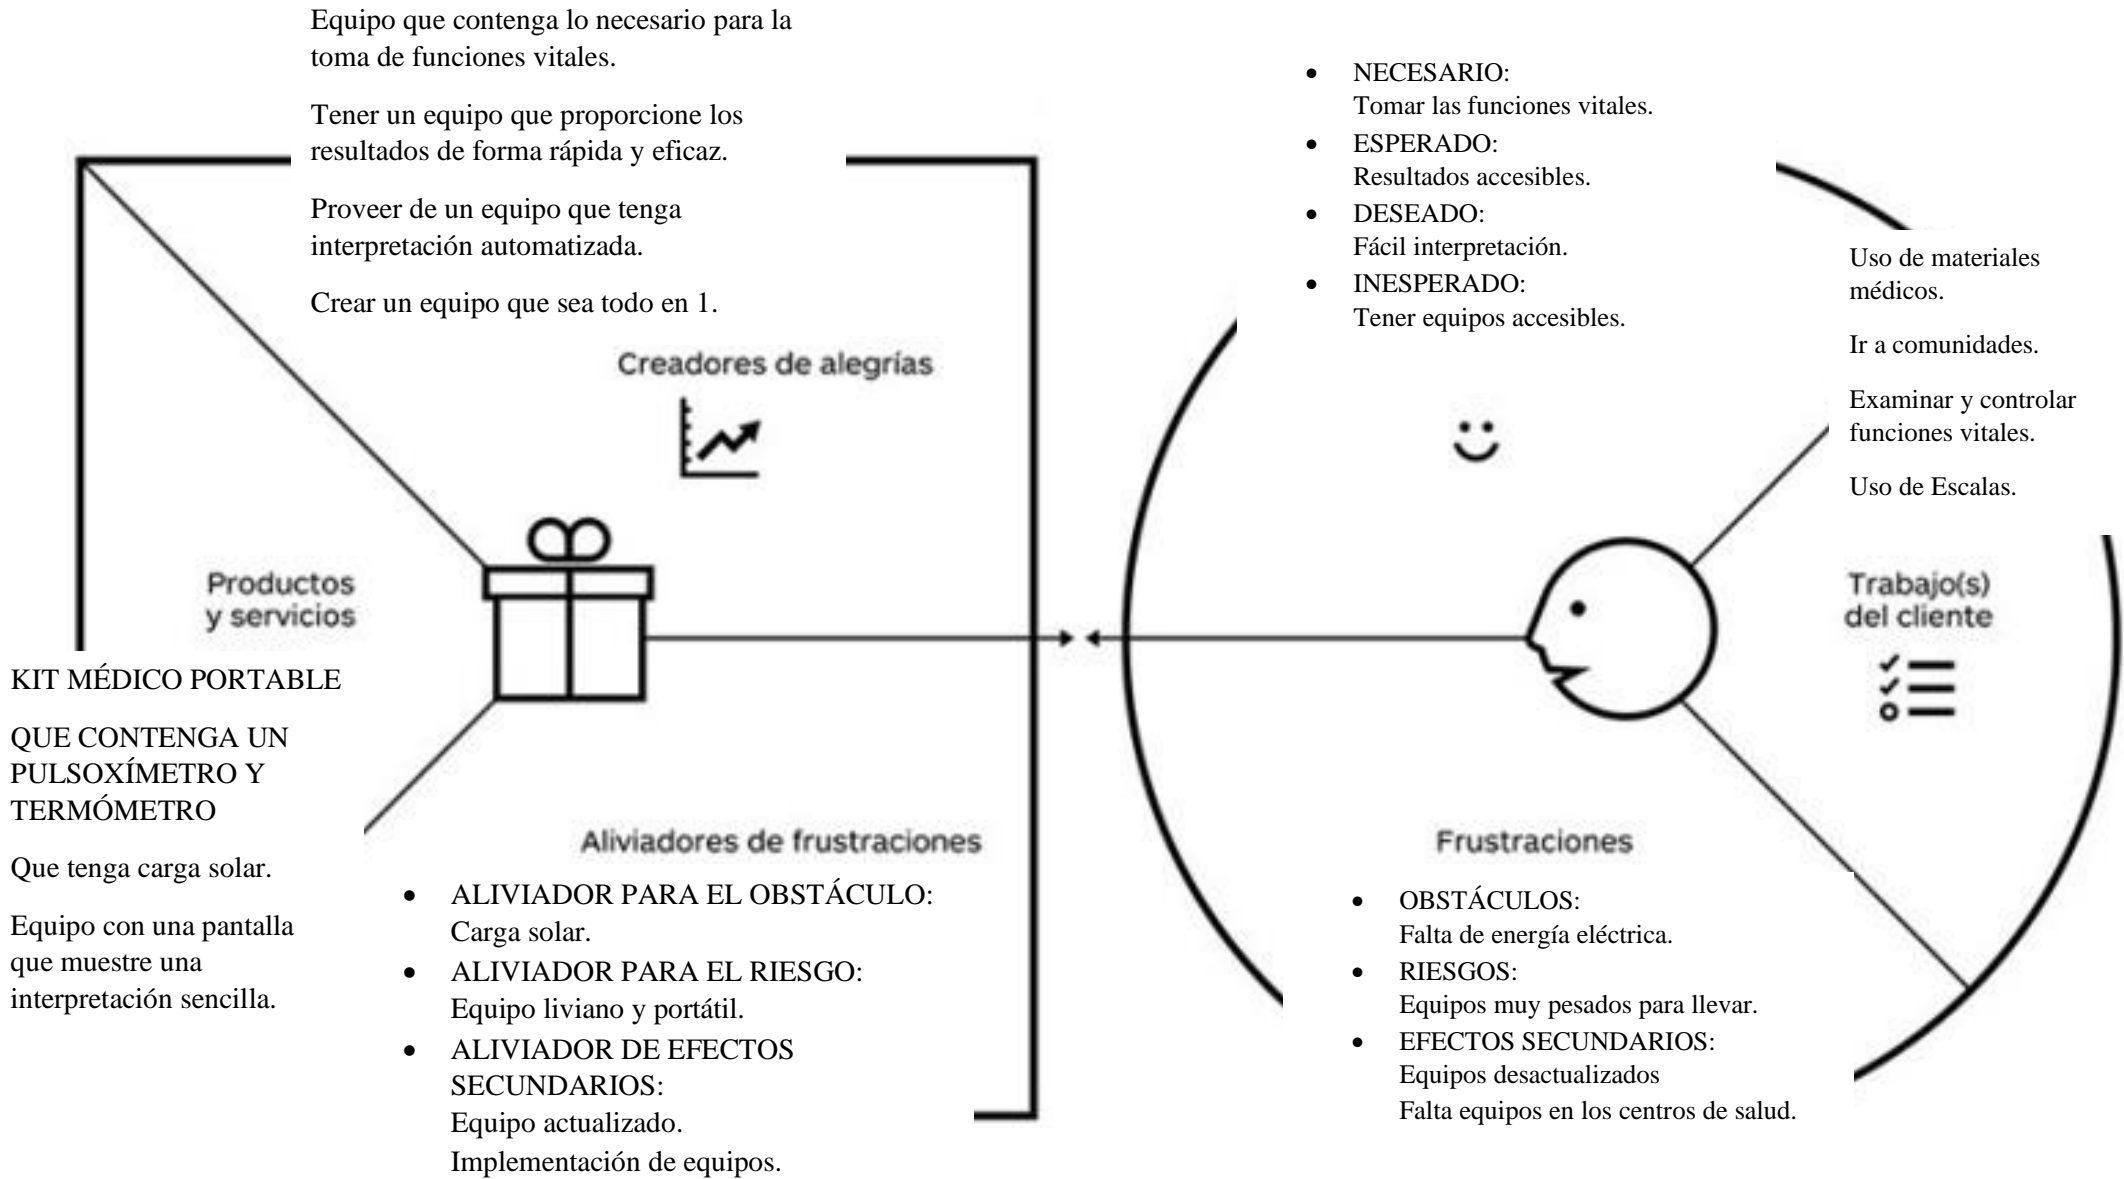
Equipo que contenga lo necesario para la toma de funciones vitales.

Tener un equipo que proporcione los resultados de forma rápida y eficaz.

Proveer de un equipo que tenga interpretación automatizada.

Crear un equipo que sea todo en 1.

Creadores de alegrías

- NECESARIO: Tomar las funciones vitales.
- ESPERADO: Resultados accesibles.
- DESEADO: Fácil interpretación.
- INESPERADO: Tener equipos accesibles.

Uso de materiales médicos.

Ir a comunidades.

Examinar y controlar funciones vitales.

Uso de Escalas.

Productos y servicios

Trabajo(s) del cliente

KIT MÉDICO PORTABLE

QUE CONTENGA UN PULSOXÍMETRO Y TERMÓMETRO

Que tenga carga solar.

Equipo con una pantalla que muestre una interpretación sencilla.

Aliviadores de frustraciones

- ALIVIADOR PARA EL OBSTÁCULO: Carga solar.
- ALIVIADOR PARA EL RIESGO: Equipo liviano y portátil.
- ALIVIADOR DE EFECTOS SECUNDARIOS: Equipo actualizado. Implementación de equipos.

Frustraciones

- OBSTÁCULOS: Falta de energía eléctrica.
- RIESGOS: Equipos muy pesados para llevar.
- EFECTOS SECUNDARIOS: Equipos desactualizados Falta equipos en los centros de salud.